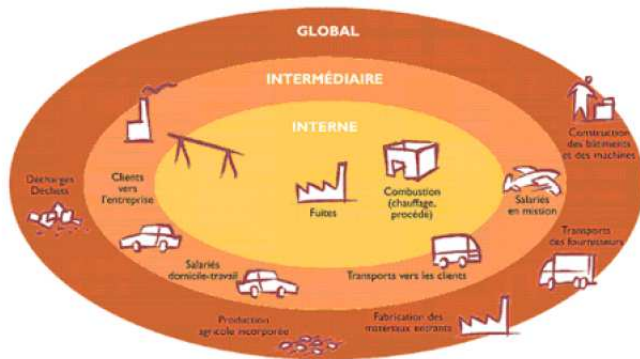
GLOBAL

INTERMÉDIAIRE

INTERNE

Construction des bâtiments et des machines

Décharges Déchets

Clients vers l'entreprise

Fuites

Combustion (chauffage, procédé)

Salariés en mission

Transports des fournisseurs

Salariés domicile-travail

Transports vers les clients

Production agricole incorporée

Fabrication des matériaux entrants